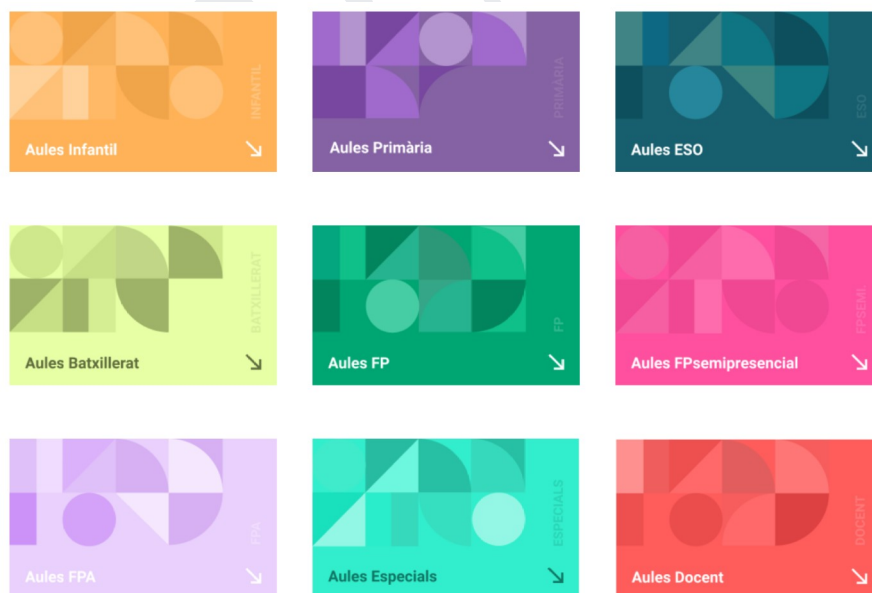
INFANTIL
Aules Infantil ↘

PRIMÀRIA
Aules Primària ↘

ESO
Aules ESO ↘

BATXILLERAT
Aules Batxillerat ↘

FP
Aules FP ↘

FPSEMI
Aules FPsemipresencial ↘

FPA
Aules FPA ↘

ESPECIALS
Aules Especials ↘

DOCENT
Aules Docent ↘